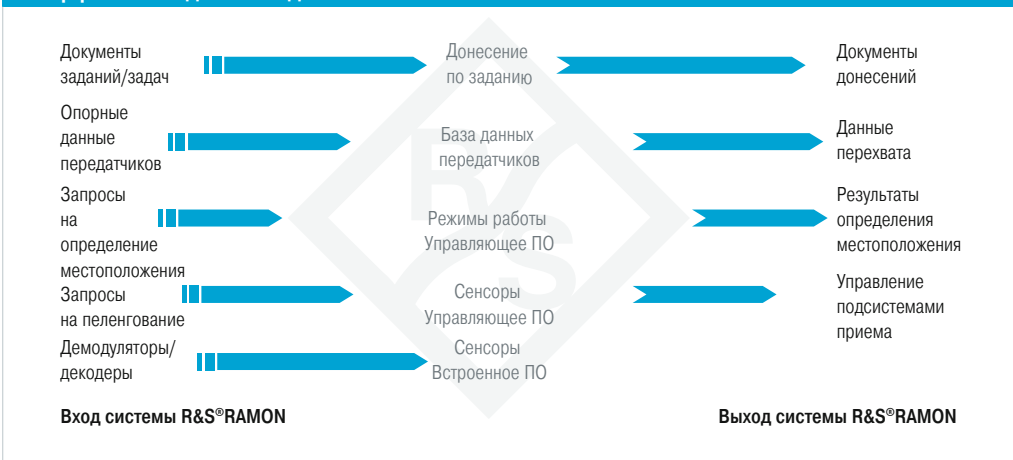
Документы заданий/задач

Донесение по заданию

Документы донесений

Опорные данные передатчиков

База данных передатчиков

Данные перехвата

Запросы на определение местоположения

Режимы работы Управляющее ПО

Результаты определения местоположения

Запросы на пеленгование

Сенсоры Управляющее ПО

Управление подсистемами приема

Демодуляторы/ декодеры

Сенсоры Встроенное ПО

Вход системы R&S®RAMON

Выход системы R&S®RAMON